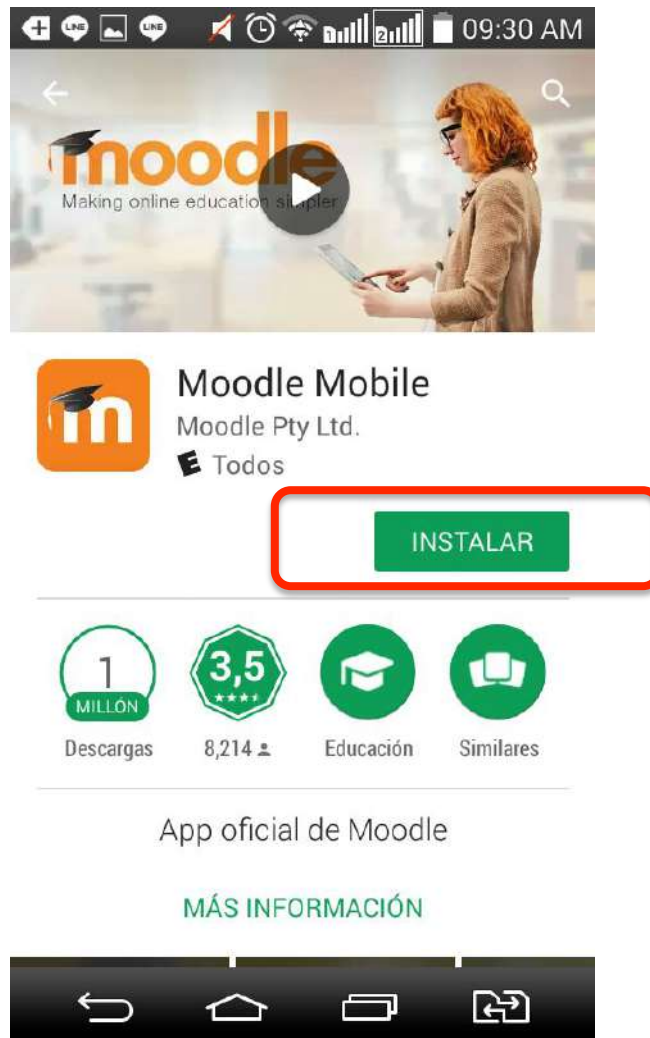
LINE LINE 1 2 09:30 AM

moodle
Making online education simpler

Moodle Mobile
Moodle Pty Ltd.
E Todos

INSTALAR

1
MILLÓN
Descargas

3,5
8,214

Educación

Similares

App oficial de Moodle

MÁS INFORMACIÓN